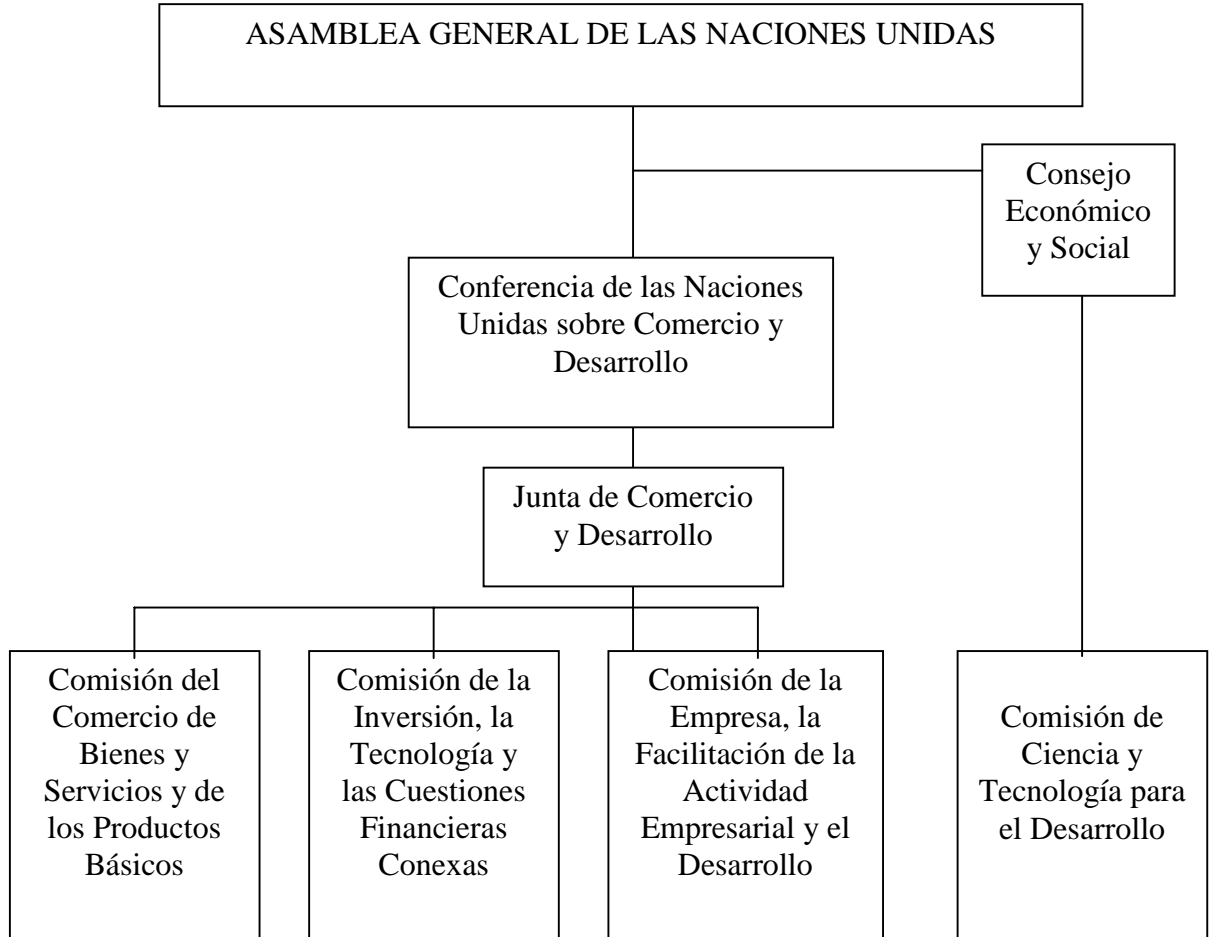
ASAMBLEA GENERAL DE LAS NACIONES UNIDAS

Consejo Económico y Social

Conferencia de las Naciones Unidas sobre Comercio y Desarrollo

Junta de Comercio y Desarrollo

Comisión del Comercio de Bienes y Servicios y de los Productos Básicos

Comisión de la Inversión, la Tecnología y las Cuestiones Financieras Conexas

Comisión de la Empresa, la Facilitación de la Actividad Empresarial y el Desarrollo

Comisión de Ciencia y Tecnología para el Desarrollo